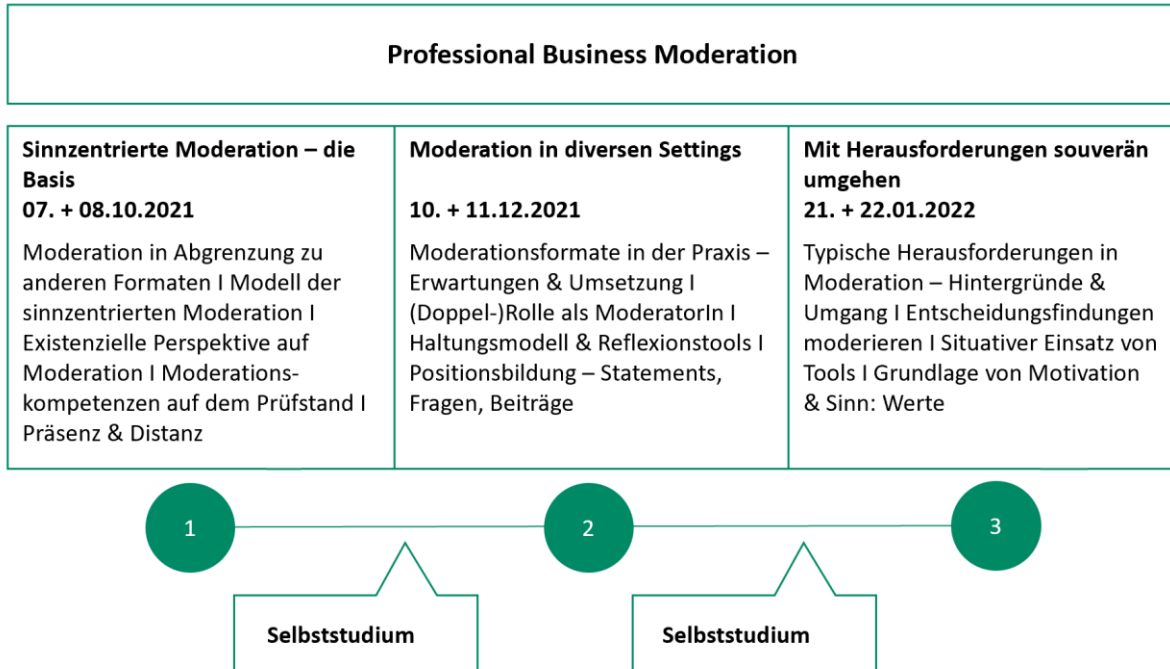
Professional Business Moderation

Sinnzentrierte Moderation – die Basis
07. + 08.10.2021

Moderation in Abgrenzung zu anderen Formaten I Modell der sinnzentrierten Moderation I Existenzielle Perspektive auf Moderation I Moderationskompetenzen auf dem Prüfstand I Präsenz & Distanz

Moderation in diversen Settings

10. + 11.12.2021

Moderationsformate in der Praxis – Erwartungen & Umsetzung I (Doppel-)Rolle als ModeratorIn I Haltungsmodell & Reflexionstools I Positionsbildung – Statements, Fragen, Beiträge

Mit Herausforderungen souverän umgehen
21. + 22.01.2022

Typische Herausforderungen in Moderation – Hintergründe & Umgang I Entscheidungsfindungen moderieren I Situativer Einsatz von Tools I Grundlage von Motivation & Sinn: Werte

1

2

3

Selbststudium

Selbststudium